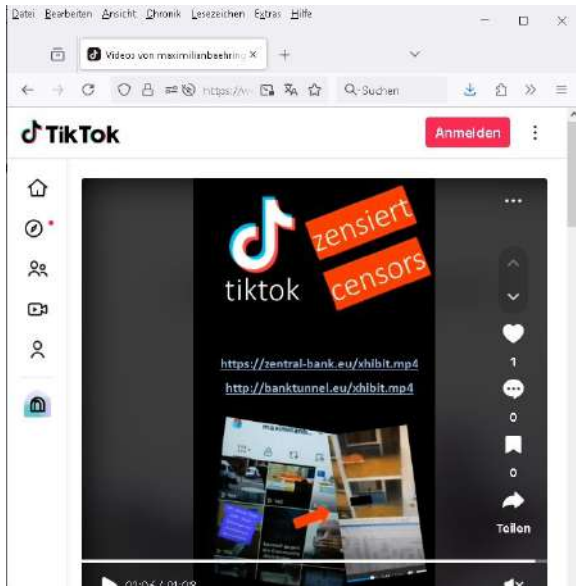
Datei Bearbeiten Ansicht Chronik Lesezeichen Extras Hilfe

Videos von maximilianbaehring

https://w

Q-Suchen

TikTok

Anmelden

tiktok

zensiert

censors

https://zentral-bank.eu/xhibit.mp4

http://banktunnel.eu/xhibit.mp4

1

0

0

Teilen

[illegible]